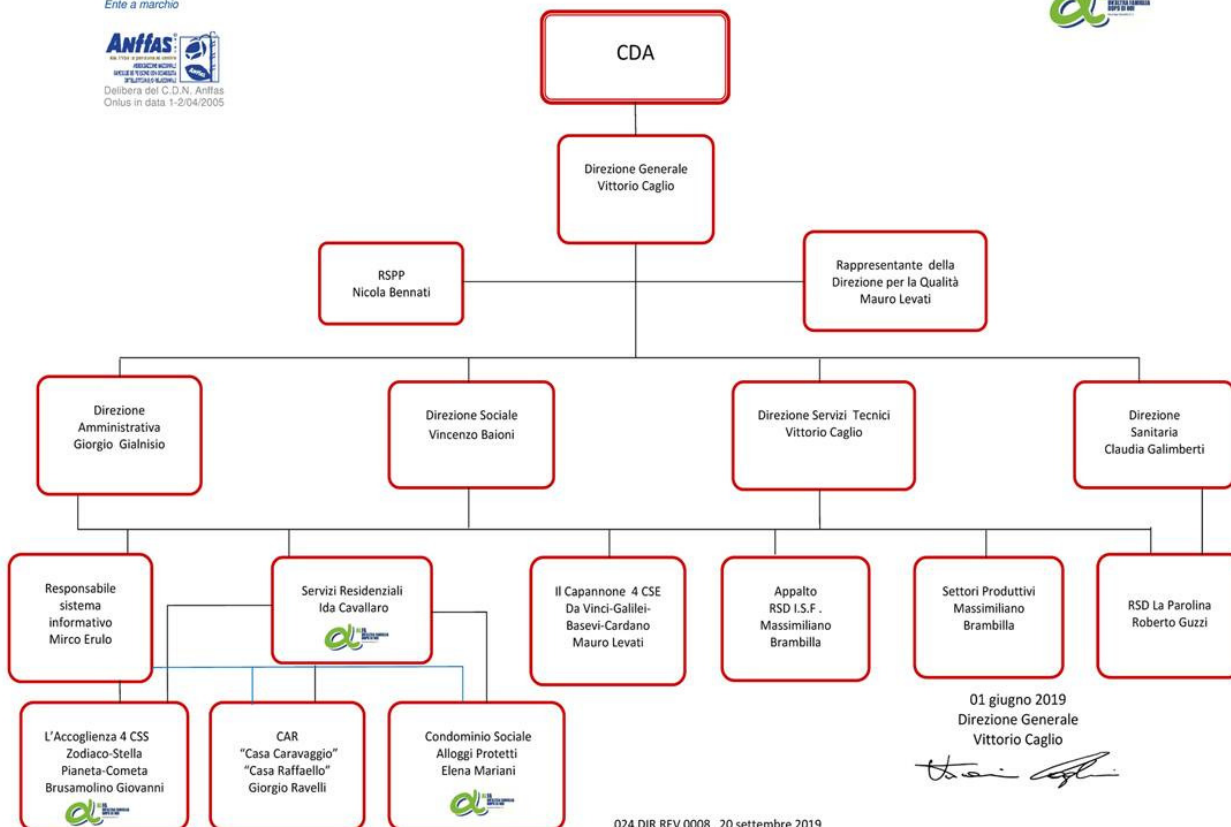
Ente a marchio

Anffas

Delibera del C.D.N. Anffas Onlus in data 1-2/04/2005

CDA

Direzione Generale
Vittorio Caglio

RSPP
Nicola Bennati

Rappresentante della Direzione per la Qualità
Mauro Levati

Direzione Amministrativa
Giorgio Gialnisio

Direzione Sociale
Vincenzo Baioni

Direzione Servizi Tecnici
Vittorio Caglio

Direzione Sanitaria
Claudia Galimberti

Responsabile sistema informativo
Mirco Erulo

Servizi Residenziali
Ida Cavallaro

Il Capannone 4 CSE
Da Vinci-Galilei-Basevi-Cardano
Mauro Levati

Appalto
RSD I.S.F .
Massimiliano Brambilla

Settori Produttivi
Massimiliano Brambilla

RSD La Parolina
Roberto Guzzi

L'Accoglienza 4 CSS
Zodiaco-Stella
Pianeta-Cometa
Brusamolino Giovanni

CAR
"Casa Caravaggio"
"Casa Raffaello"
Giorgio Ravelli

Condominio Sociale
Alloggi Protetti
Elena Mariani

01 giugno 2019
Direzione Generale
Vittorio Caglio

024 DIR REV 0008 20 settembre 2019